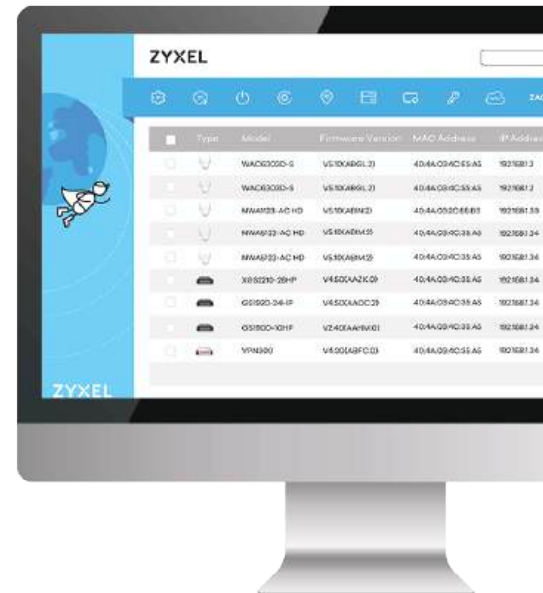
ZYXEL

| | Type | Model | Firmware Version | MAC Address | IP Addres |
|---|---|---|---|---|---|
| | | WAC6303D-S | V5.10(ABGL.2) | 40:4A:03:4C:55:A5 | 192.168.1.3 |
| | | WAC6303D-S | V5.10(ABGL.2) | 40:4A:03:4C:55:A5 | 192.168.1.2 |
| | | NWA1123-AC HD | V5.10(ABIN.2) | 40:4A:03:2C:6B:B5 | 192.168.1.33 |
| | | NWA1123-AC HD | V5.10(ABIM.5) | 40:4A:03:4C:35:A6 | 192.168.1.34 |
| | | NWA1123-AC HD | V5.10(ABIM.2) | 40:4A:03:4C:35:A6 | 192.168.1.34 |
| | | XGS2210-28HP | V4.50(AAZK.0) | 40:4A:03:4C:35:A5 | 192.168.1.34 |
| | | GS1920-24-IP | V4.50(AAOC.2) | 40:4A:03:4C:35:A5 | 192.168.1.34 |
| | | GS1900-10HP | V2.40(AAHN.0) | 40:4A:03:4C:35:A6 | 192.168.1.34 |
| | | VPN300 | V4.30(ABFC.0) | 40:4A:03:4C:55:A5 | 192.168.1.34 |

ZYXEL